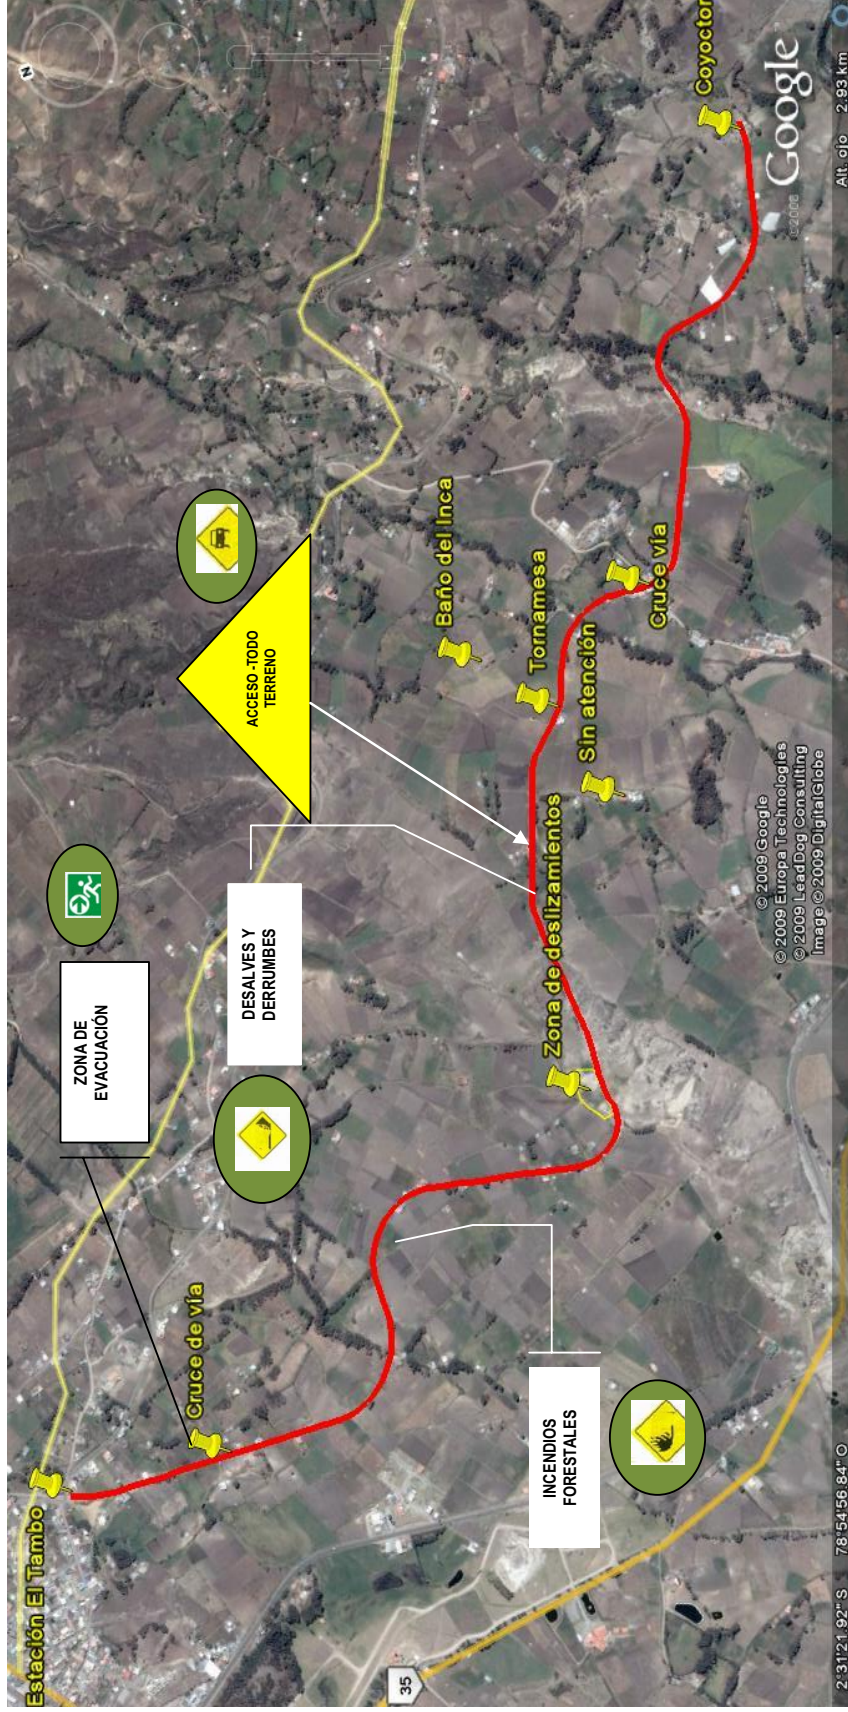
Estación El Tambo

Cruce de vía

ZONA DE EVACUACIÓN

DESALVES Y DERRUMBES

ACCESO -TODO TERRENO

Zona de deslizamientos

Sin atención

Tornamesa

Baño del Inca

Cruce vía

Coyoctor

INCENDIOS FORESTALES

35

© 2009 Google
© 2009 Europa Technologies
© 2009 LeadDog Consulting
Image © 2009 DigitalGlobe

Google
©2008

2°31'21.92" S 78°54'56.84" O

Alt. ojo 2.93 km